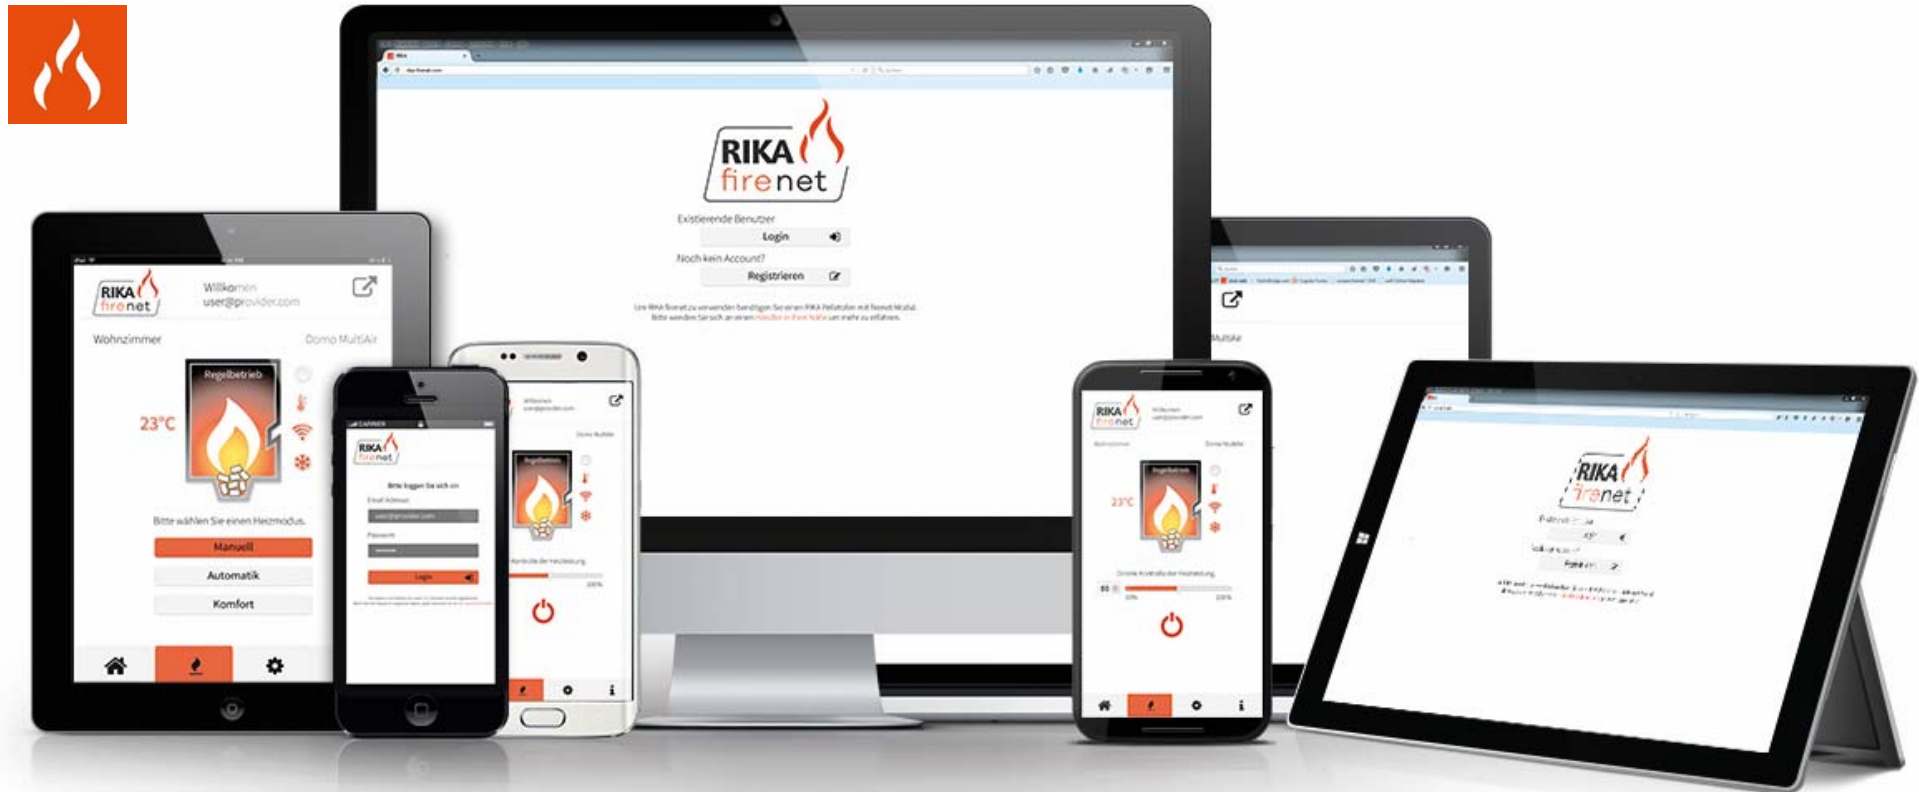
RIKA firenet

Existierende Benutzer

Login

Noch kein Account?

Registrieren

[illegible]

RIKA firenet

Willkommen user@provider.com

Wohnzimmer

Domo MultiAir

Regelbetrieb

23°C

Bitte wählen Sie einen Heizmodus.

Manuell

Automatik

Komfort

RIKA firenet

Bitte loggen Sie sich ein

Email Adresse

Passwort

Login

Regelbetrieb

RIKA firenet

23°C

Regelbetrieb

RIKA firenet

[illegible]